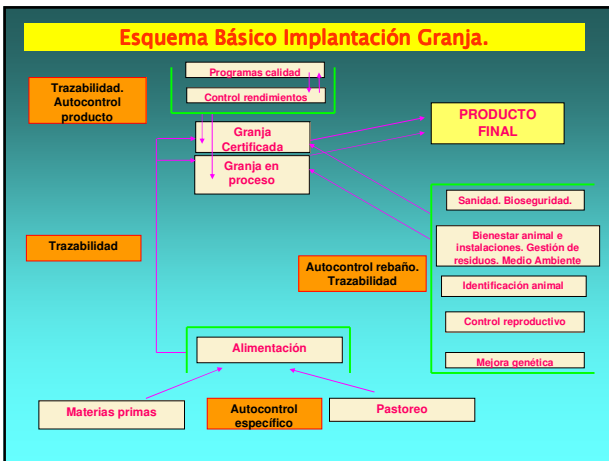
Esquema Básico Implantación Granja.

Trazabilidad. Autocontrol producto

Programas calidad

Control rendimientos

Granja Certificada

Granja en proceso

PRODUCTO FINAL

Sanidad. Bioseguridad.

Bienestar animal e instalaciones. Gestión de residuos. Medio Ambiente

Trazabilidad

Autocontrol rebaño. Trazabilidad

Identificación animal

Control reproductivo

Mejora genética

Alimentación

Materias primas

Autocontrol específico

Pastoreo